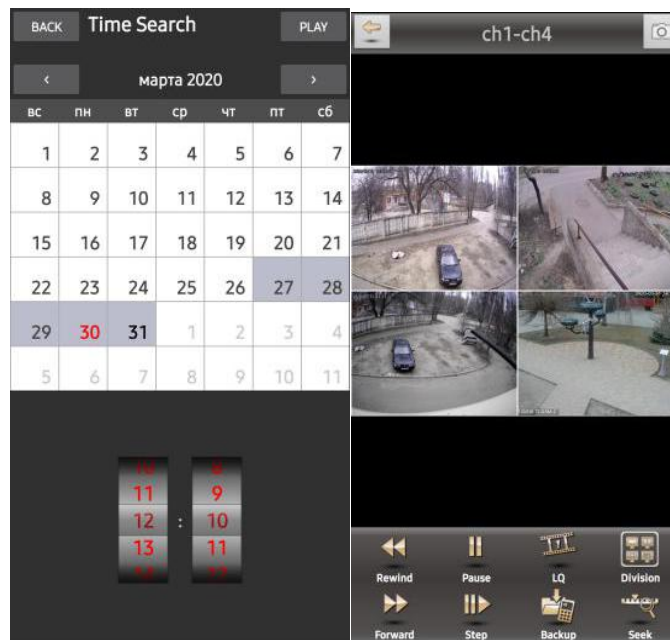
BACK Time Search PLAY

‹ марта 2020 ›

| вс | пн | вт | ср | чт | пт | сб |
|---|---|---|---|---|---|---|
| 1 | 2 | 3 | 4 | 5 | 6 | 7 |
| 8 | 9 | 10 | 11 | 12 | 13 | 14 |
| 15 | 16 | 17 | 18 | 19 | 20 | 21 |
| 22 | 23 | 24 | 25 | 26 | 27 | 28 |
| 29 | 30 | 31 | 1 | 2 | 3 | 4 |
| 5 | 6 | 7 | 8 | 9 | 10 | 11 |

10 11 12 13 : 8 9 10 11

ch1-ch4

Rewind Pause LQ Division
Forward Step Backup Seek